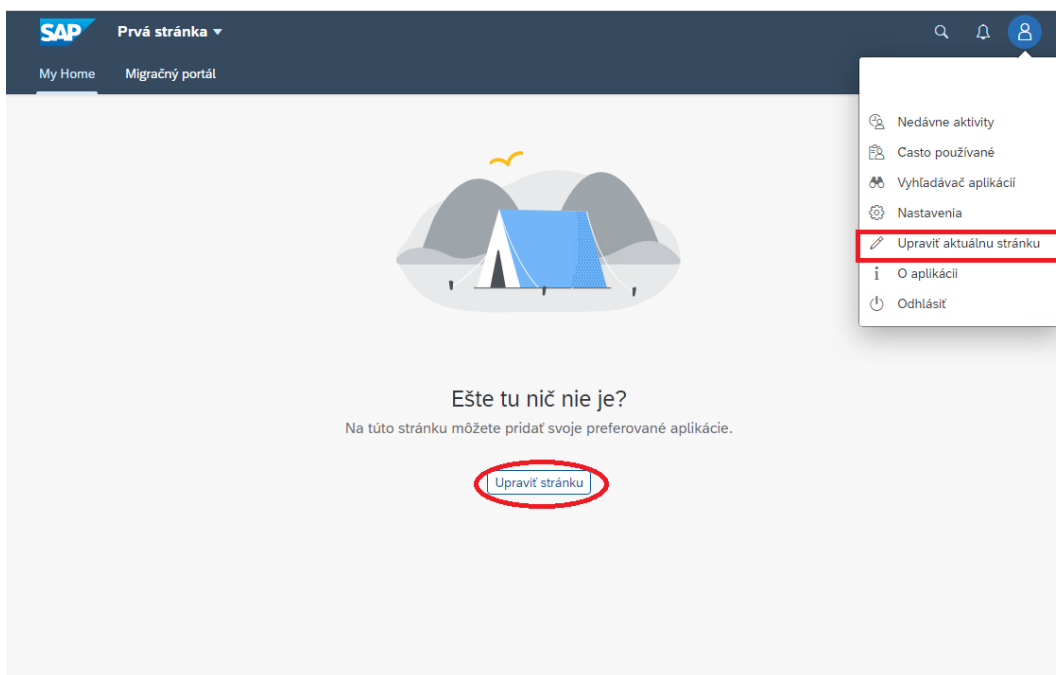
SAP Prvá stránka ▾

My Home Migračný portál

Nedávne aktivity
Casto používané
Vyhľadávač aplikácií
Nastavenia
Upraviť aktuálnu stránku
O aplikácii
Odhlásiť

Ešte tu nič nie je?
Na túto stránku môžete pridať svoje preferované aplikácie.

Upraviť stránku